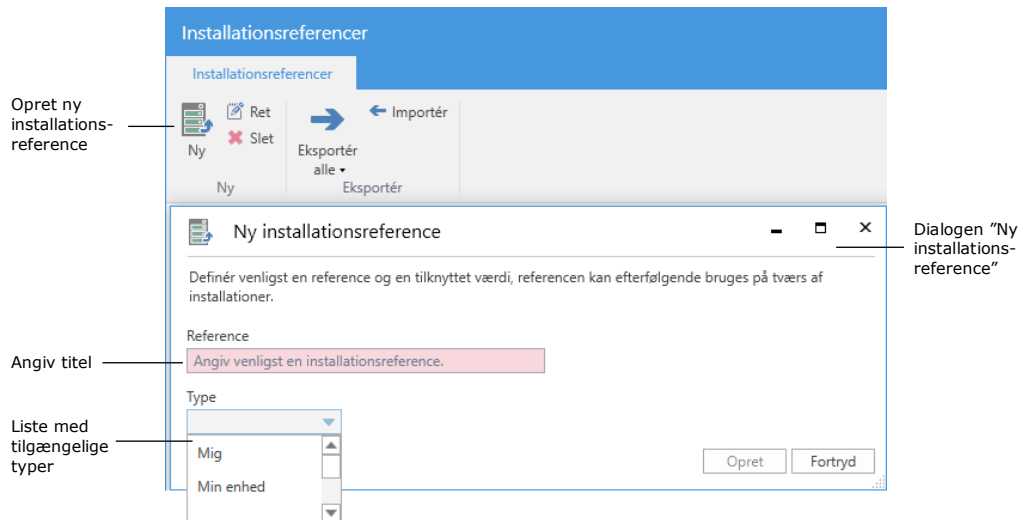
Installationsreferencer

Installationsreferencer

Opret ny installationsreference

Ny

Ret

Slet

Ny

Eksportér alle

Importér

Eksportér

Ny installationsreference

Dialogen "Ny installationsreference"

Definér venligst en reference og en tilknyttet værdi, referencen kan efterfølgende bruges på tværs af installationer.

Reference

Angiv titel

Angiv venligst en installationsreference.

Type

Liste med tilgængelige typer

Mig

Min enhed

Opret

Fortryd